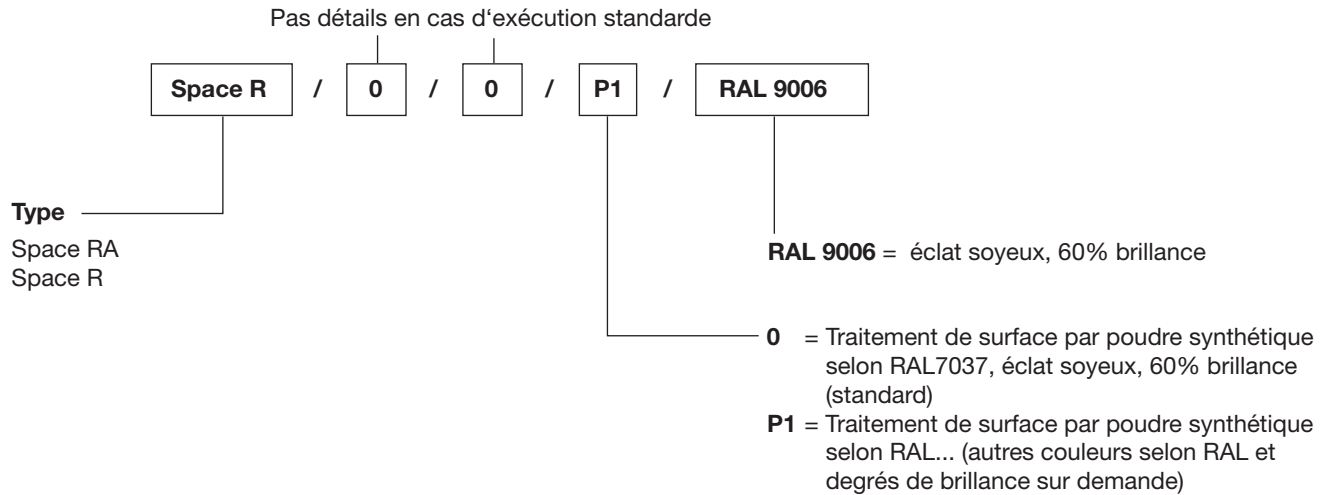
Pas détails en cas d‘exécution standarde

| Space R | / | 0 | / | 0 | / | P1 | / | RAL 9006 |
|---|---|---|---|---|---|---|---|---|

**Type**

Space RA
Space R

**RAL 9006** = éclat soyeux, 60% brillance

**0** = Traitement de surface par poudre synthétique selon RAL7037, éclat soyeux, 60% brillance (standard)

**P1** = Traitement de surface par poudre synthétique selon RAL... (autres couleurs selon RAL et degrés de brillance sur demande)